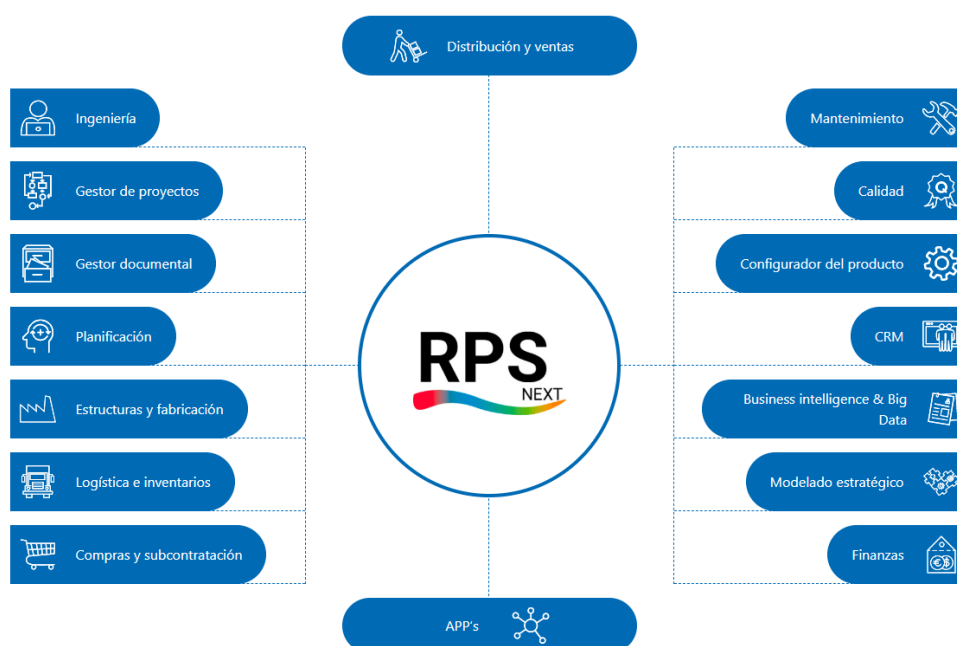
Distribución y ventas

Ingeniería

Gestor de proyectos

Gestor documental

Planificación

Estructuras y fabricación

Logística e inventarios

Compras y subcontratación

Mantenimiento

Calidad

Configurador del producto

CRM

Business intelligence & Big Data

Modelado estratégico

Finanzas

RPS NEXT

APP's